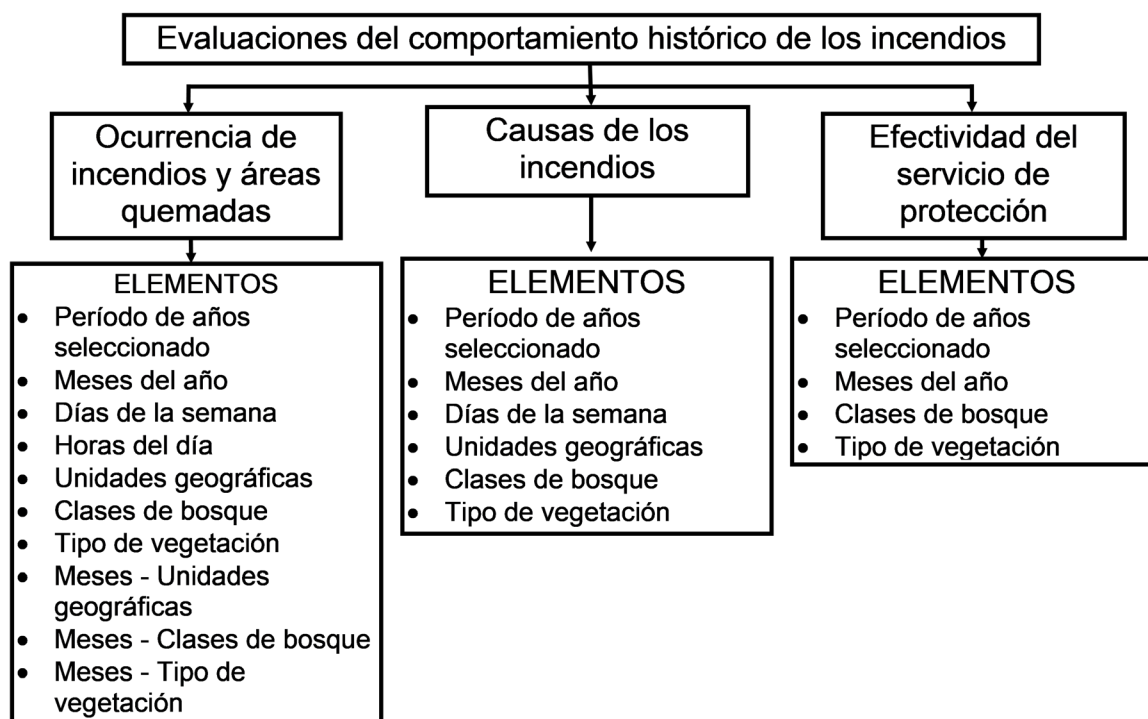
Evaluaciones del comportamiento histórico de los incendios

Ocurrencia de incendios y áreas quemadas

ELEMENTOS
- Período de años seleccionado
- Meses del año
- Días de la semana
- Horas del día
- Unidades geográficas
- Clases de bosque
- Tipo de vegetación
- Meses - Unidades geográficas
- Meses - Clases de bosque
- Meses - Tipo de vegetación

Causas de los incendios

ELEMENTOS
- Período de años seleccionado
- Meses del año
- Días de la semana
- Unidades geográficas
- Clases de bosque
- Tipo de vegetación

Efectividad del servicio de protección

ELEMENTOS
- Período de años seleccionado
- Meses del año
- Clases de bosque
- Tipo de vegetación